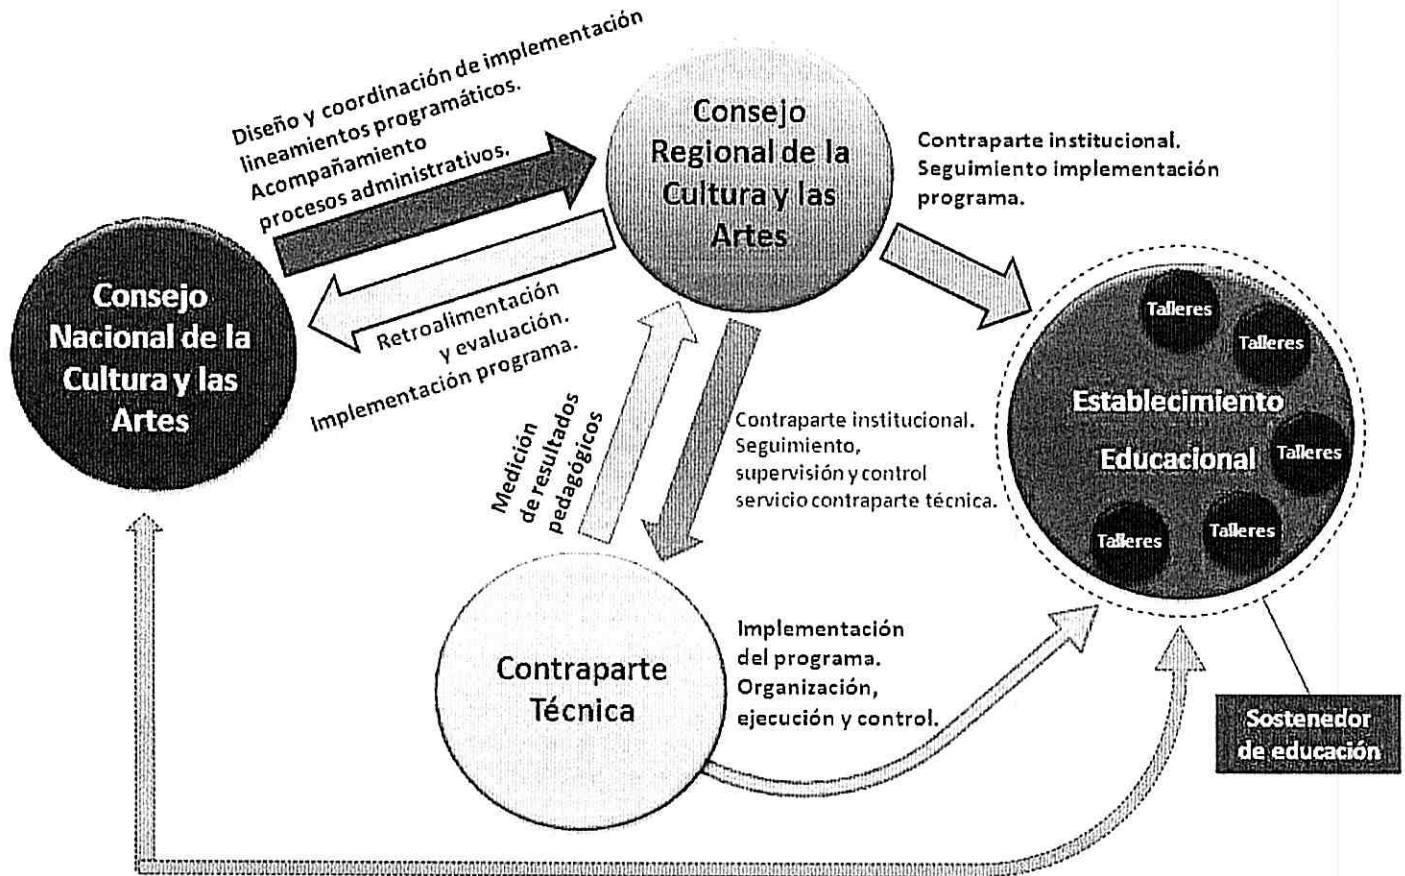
Diseño y coordinación de implementación lineamientos programáticos. Acompañamiento procesos administrativos.

Consejo Regional de la Cultura y las Artes

Contraparte institucional. Seguimiento implementación programa.

Consejo Nacional de la Cultura y las Artes

Retroalimentación y evaluación. Implementación programa.

Talleres

Talleres

Establecimiento Educacional

Talleres

Talleres

Talleres

Medición de resultados pedagógicos

Contraparte institucional. Seguimiento, supervisión y control servicio contraparte técnica.

Contraparte Técnica

Implementación del programa. Organización, ejecución y control.

Sostenedor de educación